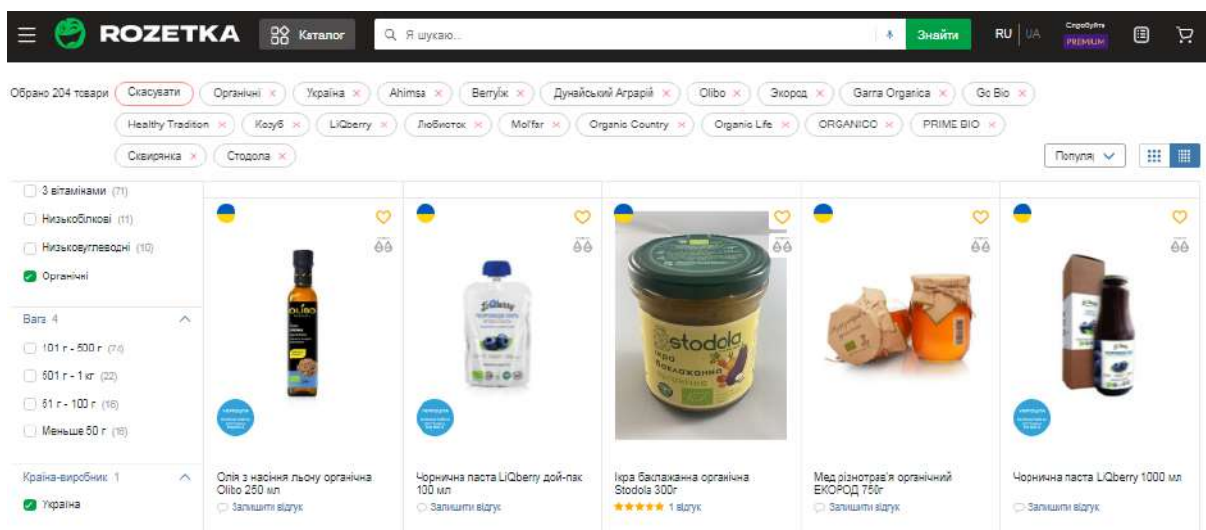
ROZETKA Каталог Я шукаю... Знайти RU UA Спробуйте PREMIUM

Обрано 204 товари Скасувати Органічні × Україна × Ahimsa × Berryłk × Дунайський Аграрій × Olibo × Экород × Garra Organica × Go Bio × Healthy Tradition × Козуб × LiQberry × Любисток × Mol'far × Organic Country × Organic Life × ORGANICO × PRIME BIO × Сквирянка × Стодола ×

Популяр

З вітамінами (71)
Низькобілкові (11)
Низьковуглеводні (10)
Органічні

Вага 4
101 г - 500 г (74)
501 г - 1 кг (22)
51 г - 100 г (16)
Меньше 50 г (16)

Країна-виробник 1
Україна

Олія з насіння льону органічна Olibo 250 мл
Залишити відгук

Чорнична паста LiQberry дой-пак 100 мл
Залишити відгук

Ікра баклажанна органічна Stodola 300г
1 відгук

Мед різнотрав'я органічний ЕКОРОД 750г
Залишити відгук

Чорнична паста LiQberry 1000 мл
Залишити відгук